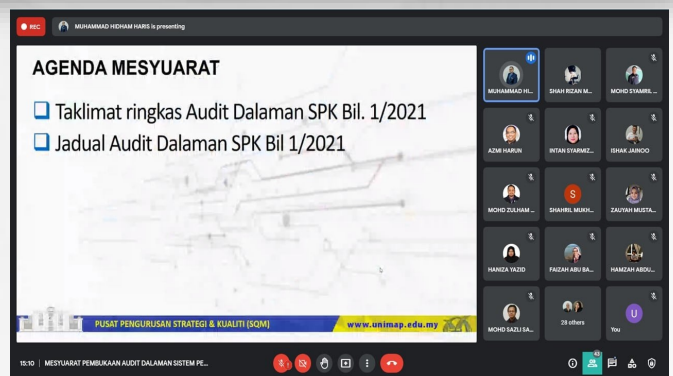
REC MUHAMMAD HIDHAM HARIS is presenting

AGENDA MESYUARAT

❑ Taklimat ringkas Audit Dalaman SPK Bil. 1/2021

❑ Jadual Audit Dalaman SPK Bil 1/2021

PUSAT PENGURUSAN STRATEGI & KUALITI (SQM)

www.unimap.edu.my

MUHAMMAD HI...

SHAH RIZAN M...

MOHD SYAMRIL ...

AZMI HARUN

INTAN SYARMIZ...

ISHAK JAINOO

MOHD ZULHAM ...

S

SHAHRIL MUKH...

ZAUYAH MUSTA...

HANIZA YAZID

FAIZAH ABU BA...

HAMZAH ABDU...

MOHD SAZLI SA...

28 others

U

You

15:10 | MESYUARAT PEMBUKAAN AUDIT DALAMAN SISTEM PE...

43